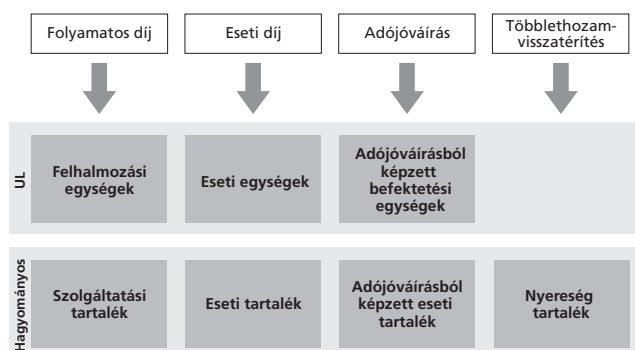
Folyamatos díj

Eseti díj

Adójóváírás

Többlethozam-visszatérítés

UL

Felhalmozási egységek

Eseti egységek

Adójóváírásból képzett befektetési egységek

Hagyományos

Szolgáltatási tartalék

Eseti tartalék

Adójóváírásból képzett eseti tartalék

Nyereség tartalék